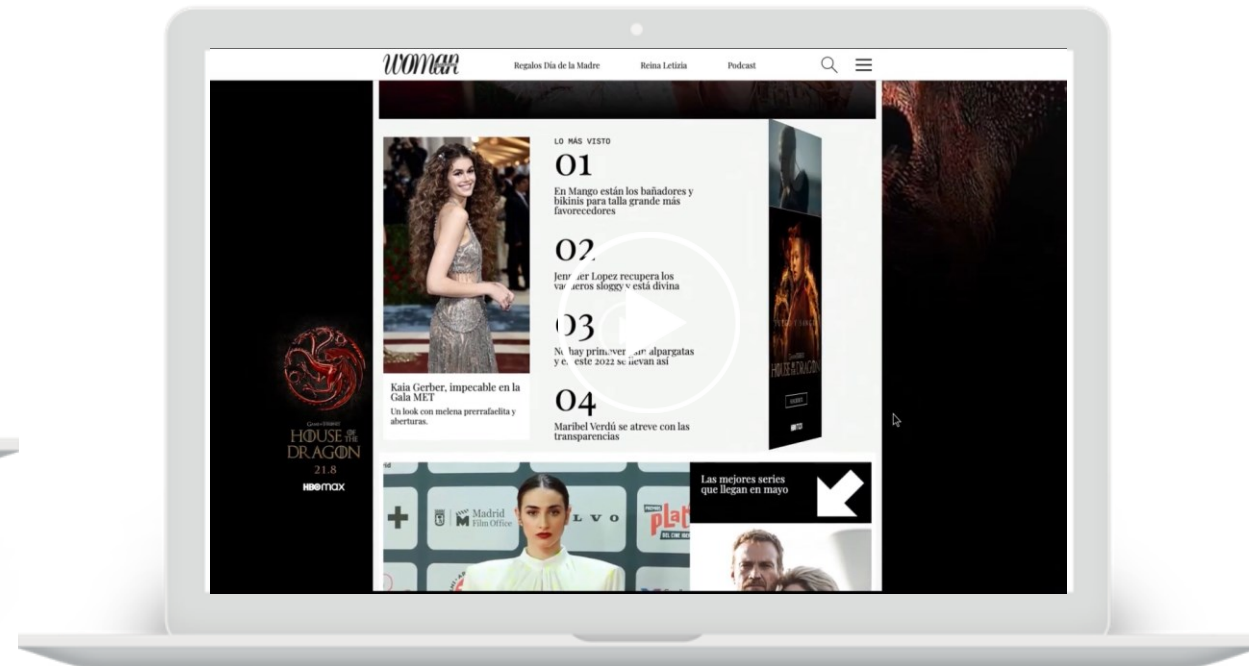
WOMAN

Regalos Día de la Madre

Reina Letizia

Podcast

LO MÁS VISTO

01

En Mango están los bañadores y bikinis para talla grande más favorecedores

02

Jen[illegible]er Lopez recupera los va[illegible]eros sloggy y está divina

03

N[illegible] hay primaver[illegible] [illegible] alpargatas y e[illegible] este 2022 se llevan así

04

Maribel Verdú se atreve con las transparencias

Kaia Gerber, impecable en la Gala MET

Un look con melena prerrafaelita y aberturas.

HOUSE OF THE DRAGON

21.8

HBO max

HOUSE OF THE DRAGON

Las mejores series que llegan en mayo

Madrid Film Office

VOLVO

Platino